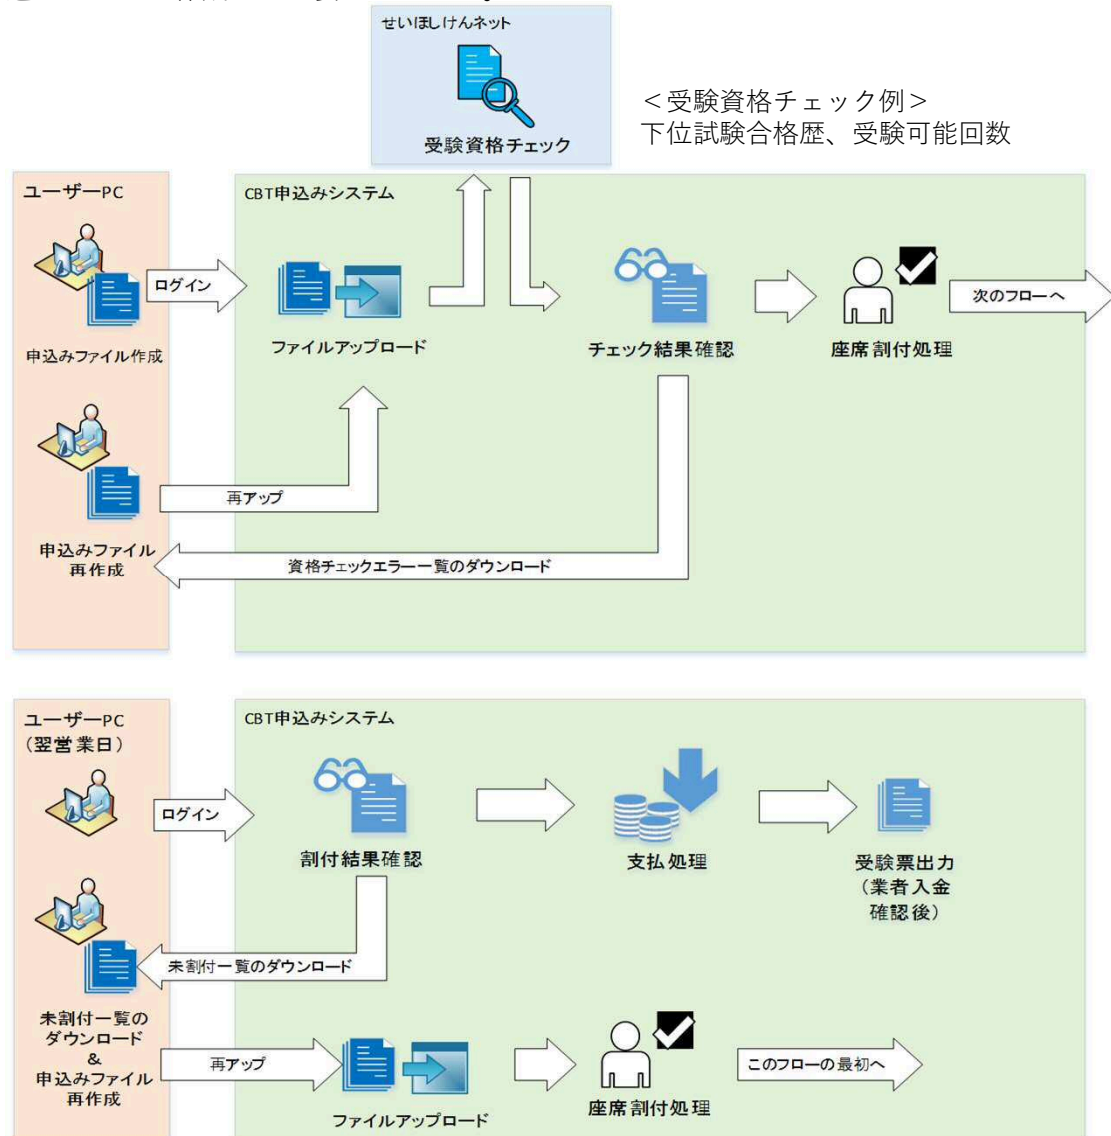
せいほしけんネット

受験資格チェック

＜受験資格チェック例＞
下位試験合格歴、受験可能回数

ユーザーPC

申込みファイル作成

申込みファイル再作成

CBT申込みシステム

ログイン

ファイルアップロード

チェック結果確認

座席割付処理

次のフローへ

再アップ

資格チェックエラー一覧のダウンロード

ユーザーPC
（翌営業日）

未割付一覧のダウンロード
&
申込みファイル再作成

CBT申込みシステム

ログイン

割付結果確認

支払処理

受験票出力
（業者入金確認後）

未割付一覧のダウンロード

再アップ

ファイルアップロード

座席割付処理

このフローの最初へ